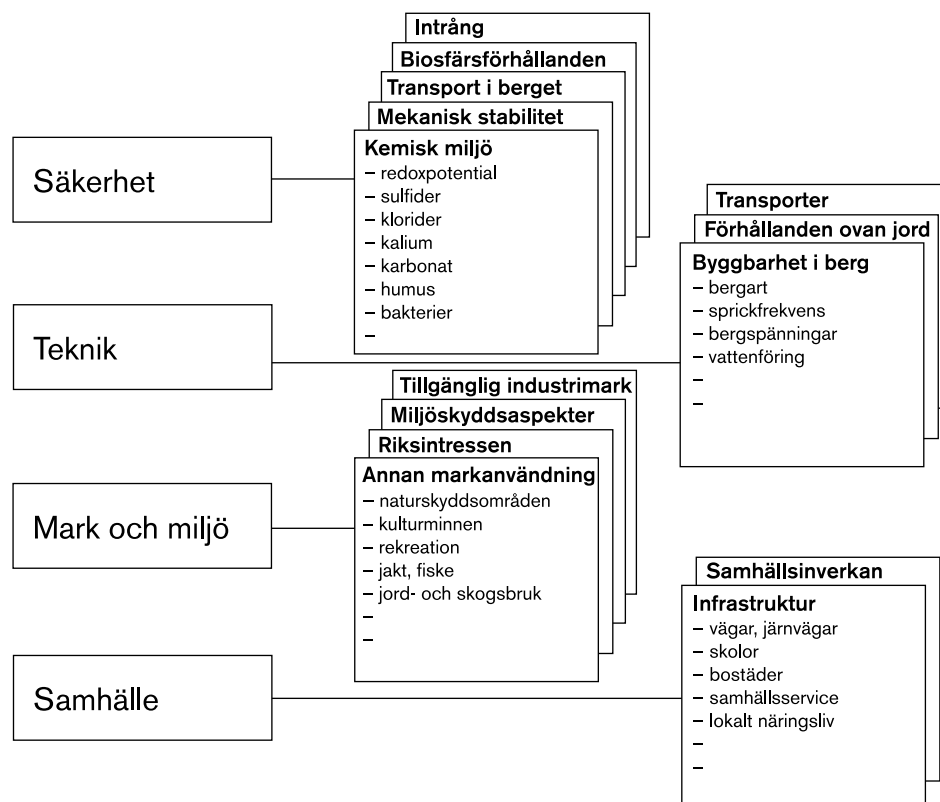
Säkerhet

Intrång
Biosfärsförhållanden
Transport i berget
Mekanisk stabilitet
Kemisk miljö
– redoxpotential
– sulfider
– klorider
– kalium
– karbonat
– humus
– bakterier
–

Teknik

Transporter
Förhållanden ovan jord
Byggbarhet i berg
– bergart
– sprickfrekvens
– bergspänningar
– vattenföring
–
–

Mark och miljö

Tillgänglig industrimark
Miljöskyddsaspekter
Riksintressen
Annan markanvändning
– naturskyddsområden
– kulturminnen
– rekreation
– jakt, fiske
– jord- och skogsbruk
–
–

Samhälle

Samhällsinverkan
Infrastruktur
– vägar, järnvägar
– skolor
– bostäder
– samhällsservice
– lokalt näringsliv
–
–